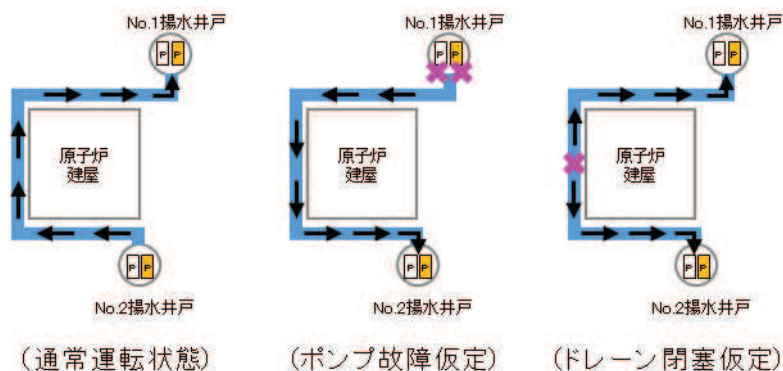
No.1揚水井戸

P P

原子炉
建屋

P P

No.2揚水井戸

（通常運転状態）

No.1揚水井戸

P P

原子炉
建屋

P P

No.2揚水井戸

（ポンプ故障仮定）

No.1揚水井戸

P P

原子炉
建屋

P P

No.2揚水井戸

（ドレーン閉塞仮定）